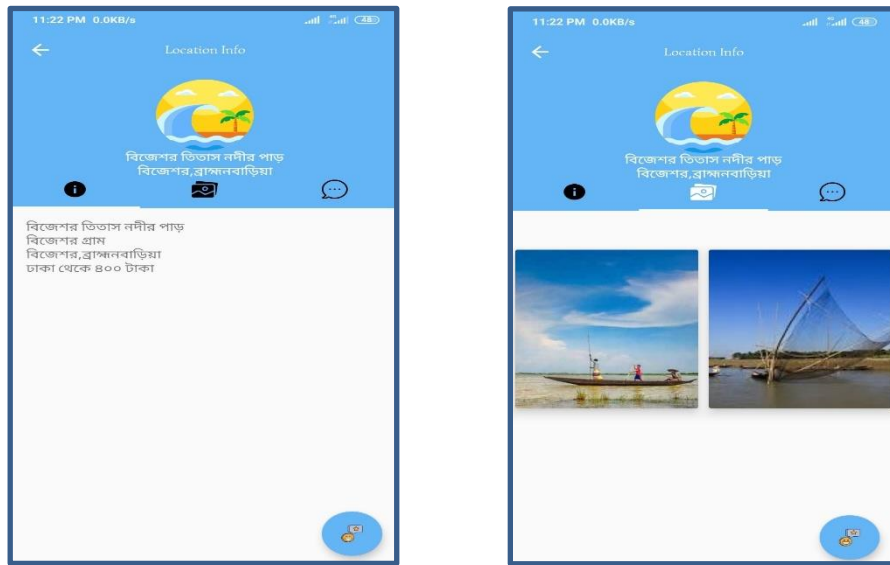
11:22 PM 0.0KB/s

48

Location Info

বিজেশর তিতাস নদীর পাড়
বিজেশর,ব্রাহ্মনবাড়িয়া

বিজেশর তিতাস নদীর পাড়
বিজেশর গ্রাম
বিজেশর,ব্রাহ্মনবাড়িয়া
ঢাকা থেকে ৪০০ টাকা

11:22 PM 0.0KB/s

48

Location Info

বিজেশর তিতাস নদীর পাড়
বিজেশর,ব্রাহ্মনবাড়িয়া